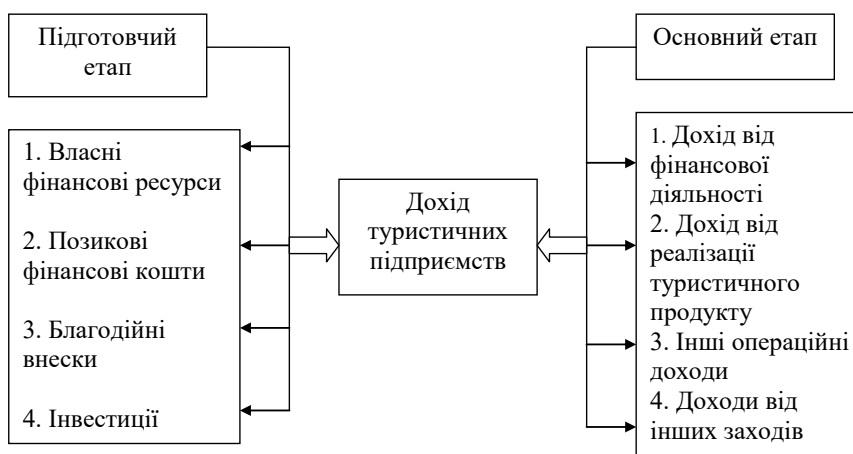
Підготовчий етап

1. Власні фінансові ресурси

2. Позикові фінансові кошти

3. Благодійні внески

4. Інвестиції

Дохід туристичних підприємств

Основний етап

1. Дохід від фінансової діяльності
2. Дохід від реалізації туристичного продукту
3. Інші операційні доходи
4. Доходи від інших заходів